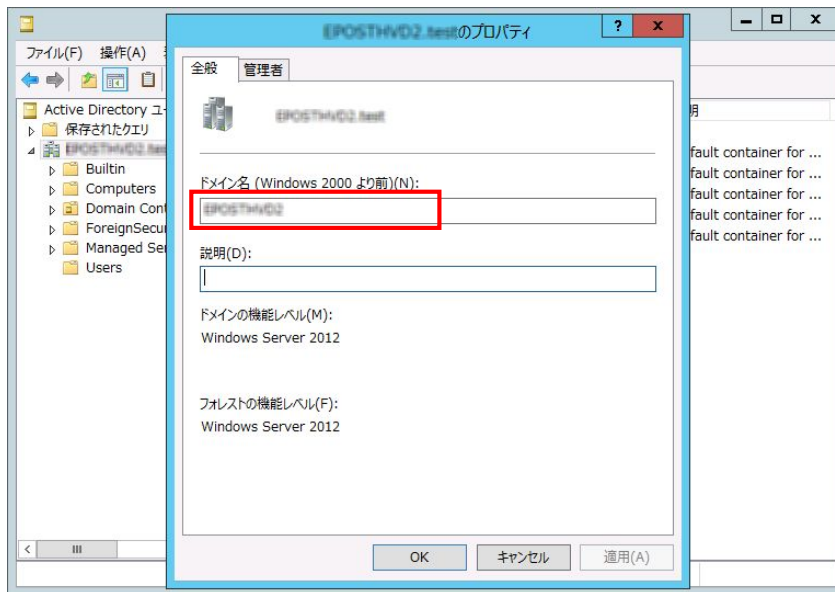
ファイル(F) 操作(A)

Active Directory ユ
保存されたクエリ
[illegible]
Builtin
Computers
Domain Cont
ForeignSecur
Managed Ser
Users

EPOSTHVD2.testのプロパティ
?
x

全般
管理者

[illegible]

ドメイン名 (Windows 2000 より前)(N):
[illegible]

説明(D):

ドメインの機能レベル(M):
Windows Server 2012

フォレストの機能レベル(F):
Windows Server 2012

OK
キャンセル
適用(A)

明
fault container for ...
fault container for ...
fault container for ...
fault container for ...
fault container for ...